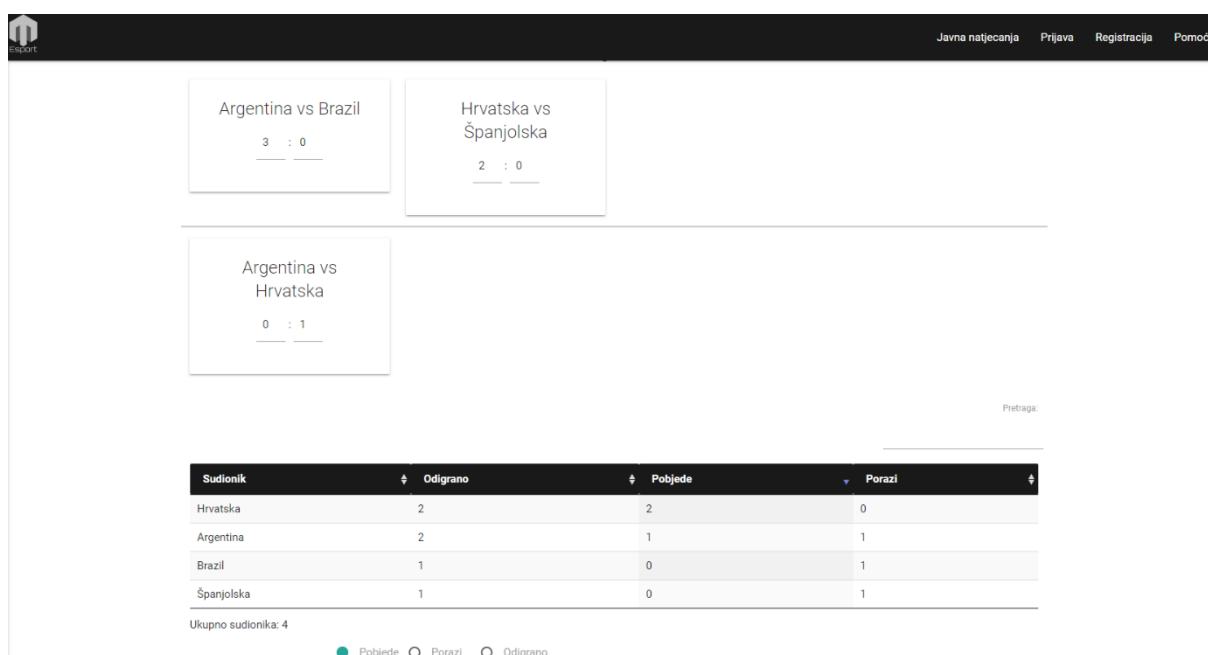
Esport

Javna natjecanja Prijava Registracija Pomoć

Argentina vs Brazil
3 : 0

Hrvatska vs Španjolska
2 : 0

Argentina vs Hrvatska
0 : 1

Pretraga:

| Sudionik | Odigrano | Pobjede | Porazi |
|---|---|---|---|
| Hrvatska | 2 | 2 | 0 |
| Argentina | 2 | 1 | 1 |
| Brazil | 1 | 0 | 1 |
| Španjolska | 1 | 0 | 1 |

Ukupno sudionika: 4

Pobjede Porazi Odigrano